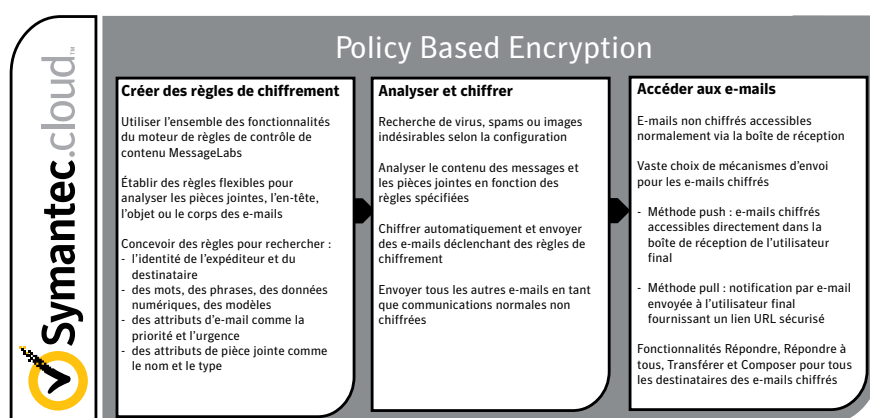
Symantec.cloud™

Policy Based Encryption

Créer des règles de chiffrement

Utiliser l'ensemble des fonctionnalités du moteur de règles de contrôle de contenu MessageLabs

Établir des règles flexibles pour analyser les pièces jointes, l'en-tête, l'objet ou le corps des e-mails

Concevoir des règles pour rechercher :
- l'identité de l'expéditeur et du destinataire
- des mots, des phrases, des données numériques, des modèles
- des attributs d'e-mail comme la priorité et l'urgence
- des attributs de pièce jointe comme le nom et le type

Analyser et chiffrer

Recherche de virus, spams ou images indésirables selon la configuration

Analyser le contenu des messages et les pièces jointes en fonction des règles spécifiées

Chiffrer automatiquement et envoyer des e-mails déclenchant des règles de chiffrement

Envoyer tous les autres e-mails en tant que communications normales non chiffrées

Accéder aux e-mails

E-mails non chiffrés accessibles normalement via la boîte de réception

Vaste choix de mécanismes d'envoi pour les e-mails chiffrés

- Méthode push : e-mails chiffrés accessibles directement dans la boîte de réception de l'utilisateur final

- Méthode pull : notification par e-mail envoyée à l'utilisateur final fournissant un lien URL sécurisé

Fonctionnalités Répondre, Répondre à tous, Transférer et Composer pour tous les destinataires des e-mails chiffrés